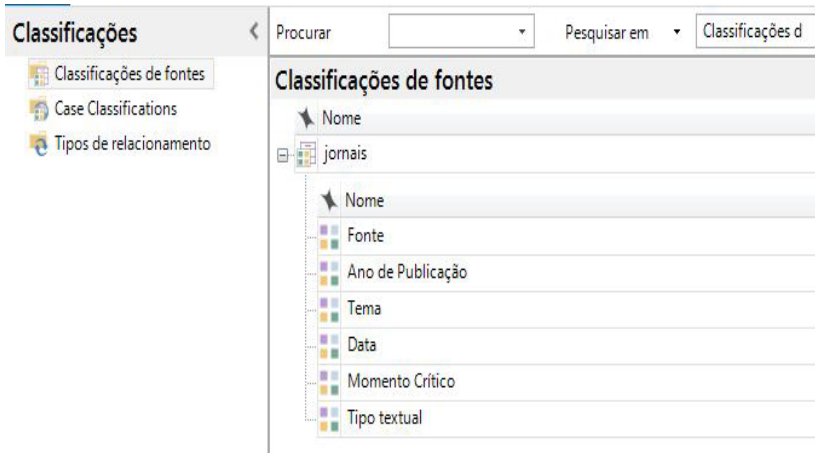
Classificações

Classificações de fontes
Case Classifications
Tipos de relacionamento

Procurar
Pesquisar em
Classificações d

Classificações de fontes

Nome
jornais

Nome
Fonte
Ano de Publicação
Tema
Data
Momento Crítico
Tipo textual